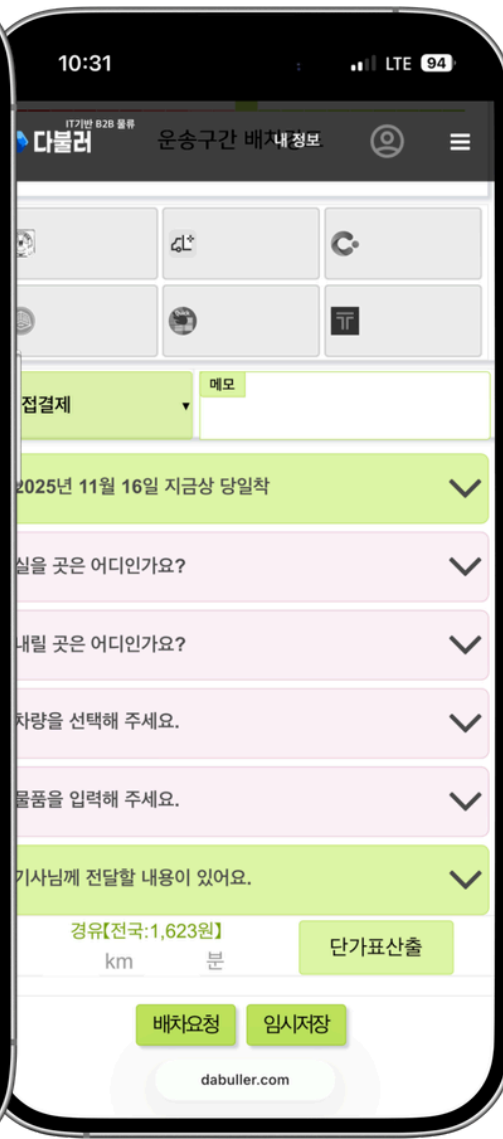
10:31
LTE 94

IT기반 B2B 물류
다불러
운송구간 배차 내 정보

접결제
메모

2025년 11월 16일 지금상 당일착

실을 곳은 어디인가요?

내릴 곳은 어디인가요?

차량을 선택해 주세요.

물품을 입력해 주세요.

기사님께 전달할 내용이 있어요.

경유【전국:1,623원】
km 분
단가표산출

배차요청
임시저장

dabuller.com